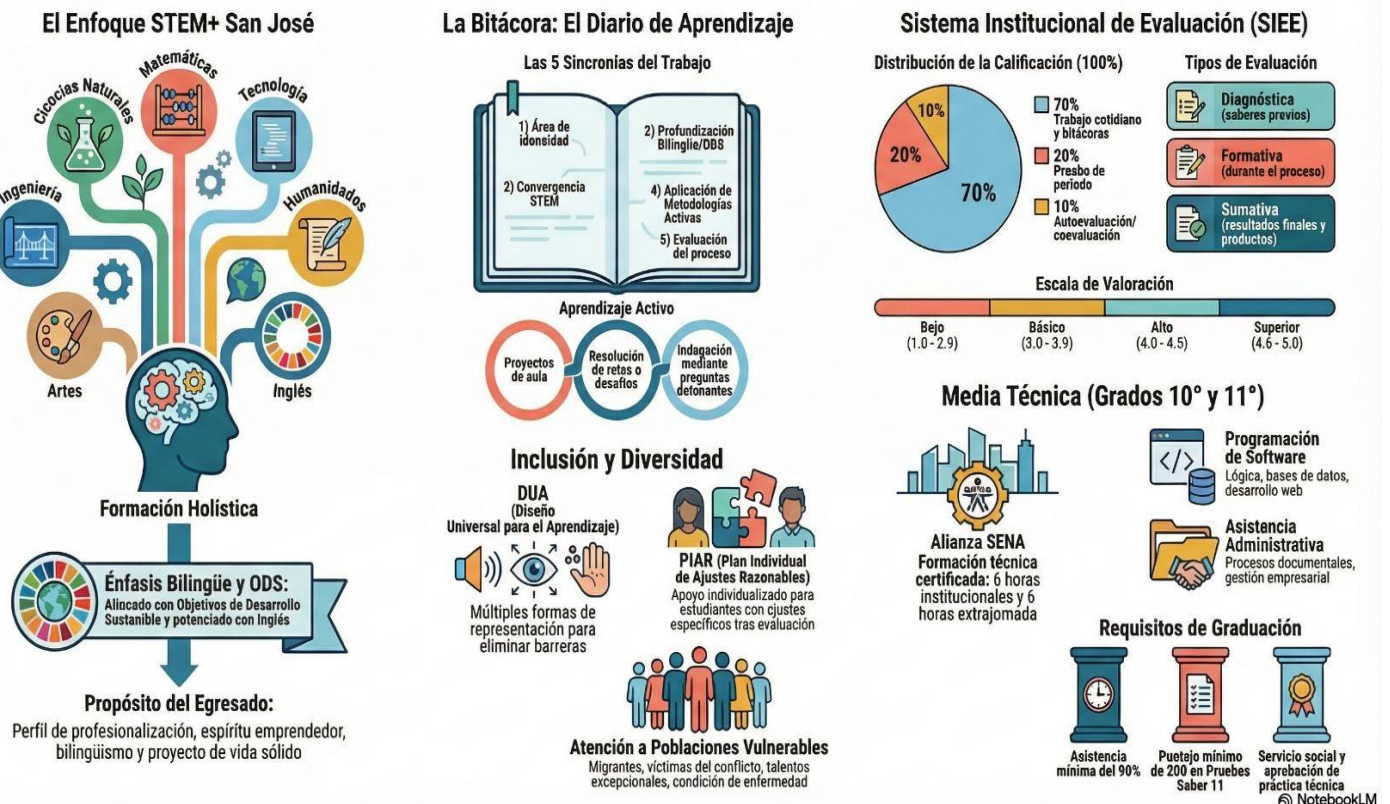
El Enfoque STEM+ San José

Matemáticas
Cicocias Naturales
Tecnología
Ingeniería
Humanidades
Artes
Inglés

Formación Holística

Énfasis Bilingüe y ODS:
Alincado con Objetivos de Desarrollo Sustanible y potenciado con Ingiés

Propósito del Egresado:
Perfil de profesionalización, espíritu emprendedor, bilingüismo y proyecto de vida sólido

La Bitácora: El Diario de Aprendizaje

Las 5 Sincronias del Trabajo

1) Área de idonsidad
2) Convergencia STEM
2) Profundización Bilinglie/DDS
4) Aplicación de Metodologías Activas
5) Evaluación del proceso

Aprendizaje Activo

Proyectos de aula
Resolución de retas o desafíos
Indagación mediante preguntas detonantes

Inclusión y Diversidad

DUA
(Diseño Universal para el Aprendizaje)
Múltiples formas de representación para eliminar barreras

PIAR (Plan Individual de Ajustes Razonables)
Apoyo individualizado para estudiantes con cjustes específicos tras evaluación

Atención a Poblaciones Vulnerables
Migrantes, víctimas del conflicto, talentos excepcionales, condición de enfermedad

Sistema Institucional de Evaluación (SIEE)

Distribución de la Calificación (100%)

10%
20%
70%

70%
Trabajo cotidiano y bitácoras
20%
Presbo de periodo
10%
Autoevaluación/ coevaluación

Tipos de Evaluación

Diagnóstica
(saberes previos)
Formativa
(durante el proceso)
Sumativa
(resultados finales y productos)

Escala de Valoración

Bejo
(1.0 - 2.9)
Básico
(3.0 - 3.9)
Alto
(4.0 - 4.5)
Superior
(4.6 - 5.0)

Media Técnica (Grados 10° y 11°)

Alianza SENA
Formación técnica certificada: 6 horas institucionales y 6 horas extrajomada

Programación de Software
Lógica, bases de datos, desarrollo web

Asistencia Administrativa
Procesos documentales, gestión empresarial

Requisitos de Graduación

Asistencia mínima del 90%
Puetejo mínimo de 200 en Pruebes Saber 11
Servicio social y aprebación de práctica técnica

NotebookLM